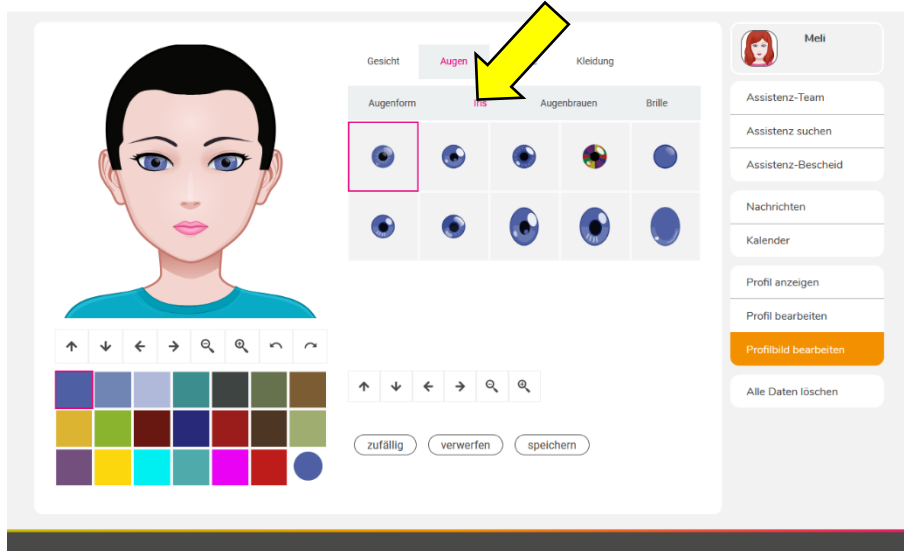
Gesicht
Augen
Kleidung

Augenform
Iris
Augenbrauen
Brille

zufällig
verwerfen
speichern

Meli

Assistenz-Team
Assistenz suchen
Assistenz-Bescheid

Nachrichten
Kalender

Profil anzeigen
Profil bearbeiten
Profilbild bearbeiten

Alle Daten löschen